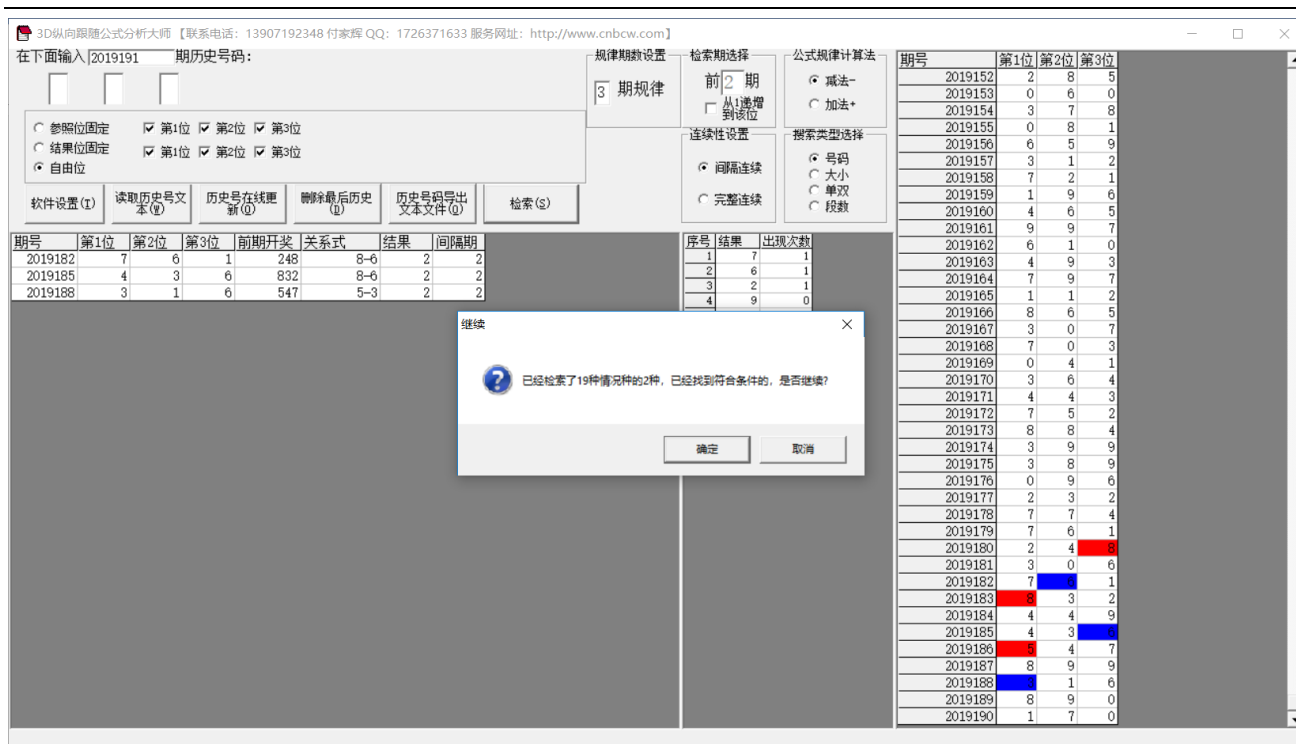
3D纵向跟随公式分析大师【联系电话：13907192348 付家辉 QQ：1726371633 服务网址：http://www.cnbcw.com】

在下面输入 2019191 期历史号码：

○ 参照位固定 ☑ 第1位 ☑ 第2位 ☑ 第3位
○ 结果位固定 ☑ 第1位 ☑ 第2位 ☑ 第3位
⊙ 自由位

软件设置(T) 读取历史号文本(W) 历史号在线更新(O) 删除最后历史(D) 历史号码导出文本文件(O) 检索(S)

规律期数设置
3 期规律

检索期选择
前 2 期
从1递增到该位

公式规律计算法
⊙ 减法-
○ 加法+

连续性设置
⊙ 间隔连续
○ 完整连续

搜索类型选择
⊙ 号码
○ 大小
○ 单双
○ 段数

| 期号 | 第1位 | 第2位 | 第3位 | 前期开奖 | 关系式 | 结果 | 间隔期 |
|---|---|---|---|---|---|---|---|
| 2019182 | 7 | 6 | 1 | 248 | 8-6 | 2 | 2 |
| 2019185 | 4 | 3 | 6 | 832 | 8-6 | 2 | 2 |
| 2019188 | 3 | 1 | 6 | 547 | 5-3 | 2 | 2 |

| 序号 | 结果 | 出现次数 |
|---|---|---|
| 1 | 7 | 1 |
| 2 | 6 | 1 |
| 3 | 2 | 1 |
| 4 | 9 | 0 |

继续
已经检索了19种情况种的2种，已经找到符合条件的，是否继续?
确定 取消

| 期号 | 第1位 | 第2位 | 第3位 |
|---|---|---|---|
| 2019152 | 2 | 8 | 5 |
| 2019153 | 0 | 6 | 0 |
| 2019154 | 3 | 7 | 8 |
| 2019155 | 0 | 8 | 1 |
| 2019156 | 6 | 5 | 9 |
| 2019157 | 3 | 1 | 2 |
| 2019158 | 7 | 2 | 1 |
| 2019159 | 1 | 9 | 6 |
| 2019160 | 4 | 6 | 5 |
| 2019161 | 9 | 9 | 7 |
| 2019162 | 6 | 1 | 0 |
| 2019163 | 4 | 9 | 3 |
| 2019164 | 7 | 9 | 7 |
| 2019165 | 1 | 1 | 2 |
| 2019166 | 8 | 6 | 5 |
| 2019167 | 3 | 0 | 7 |
| 2019168 | 7 | 0 | 3 |
| 2019169 | 0 | 4 | 1 |
| 2019170 | 3 | 6 | 4 |
| 2019171 | 4 | 4 | 3 |
| 2019172 | 7 | 5 | 2 |
| 2019173 | 8 | 8 | 4 |
| 2019174 | 3 | 9 | 9 |
| 2019175 | 3 | 8 | 9 |
| 2019176 | 0 | 9 | 6 |
| 2019177 | 2 | 3 | 2 |
| 2019178 | 7 | 7 | 4 |
| 2019179 | 7 | 6 | 1 |
| 2019180 | 2 | 4 | 8 |
| 2019181 | 3 | 0 | 6 |
| 2019182 | 7 | 6 | 1 |
| 2019183 | 8 | 3 | 2 |
| 2019184 | 4 | 4 | 9 |
| 2019185 | 4 | 3 | 6 |
| 2019186 | 5 | 4 | 7 |
| 2019187 | 8 | 9 | 9 |
| 2019188 | 3 | 1 | 6 |
| 2019189 | 8 | 9 | 0 |
| 2019190 | 1 | 7 | 0 |